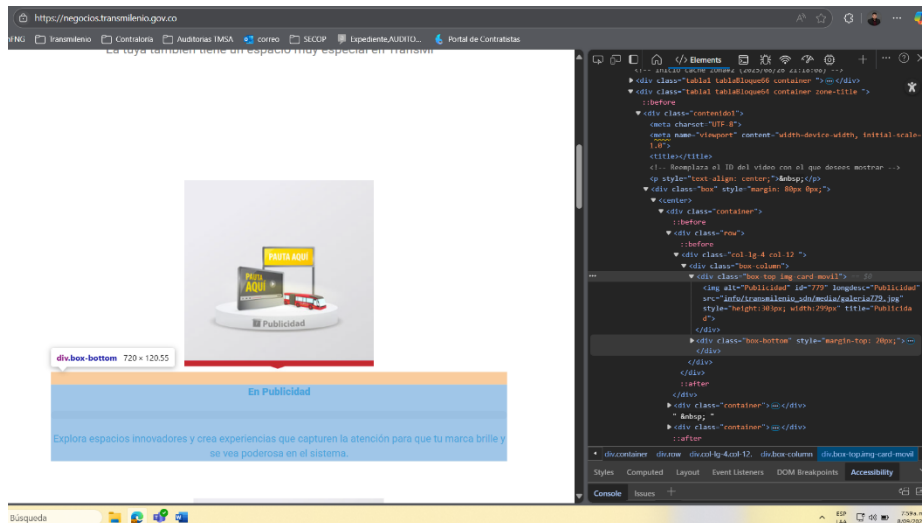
https://negocios.transmilenio.gov.co

nNG Transmilenio Contraloria Auditorias TMSA correo SECOP Expediente AUDITO... Portal de Contratistas

La tuya también tiene un espacio muy especial en TransMi

PAUTA AQUÍ
PAUTA AQUÍ
Publicidad

div.box-bottom 720 × 120.55

En Publicidad

Explora espacios innovadores y crea experiencias que capturen la atención para que tu marca brille y se vea poderosa en el sistema.

Elements

<div class="tabla1 tablaBloque66 container "> ⋯ </div>
<div class="tabla1 tablaBloque64 container zone-title ">
::before
<div class="contenido1">
<meta charset="UTF-8">
<meta name="viewport" content="width=device-width, initial-scale=1.0">
<title></title>
<!-- Reemplaza el ID del video con el que desees mostrar -->
<p style="text-align: center;">&nbsp;</p>
<div class="box" style="margin: 80px 0px;">
<center>
<div class="container">
::before
<div class="row">
::before
<div class="col-lg-4 col-12 ">
<div class="box-column">
<div class="box-top img card-movil"> == $0
<img alt="Publicidad" id="779" longdesc="Publicidad" src="info/transmilenio_sdn/media/galeria779.jpg" style="height:303px; width:299px" title="Publicidad">
</div>
<div class="box-bottom" style="margin-top: 70px;"> ⋯ </div>
</div>
</div>
::after
</div>
<div class="container"> ⋯ </div>
" &nbsp; "
<div class="container"> ⋯ </div>
::after

div.container div.row div.col-lg-4.col-12. div.box-column div.box-top.img.card-movil

Styles Computed Layout Event Listeners DOM Breakpoints Accessibility

Console Issues

Búsqueda

ESP